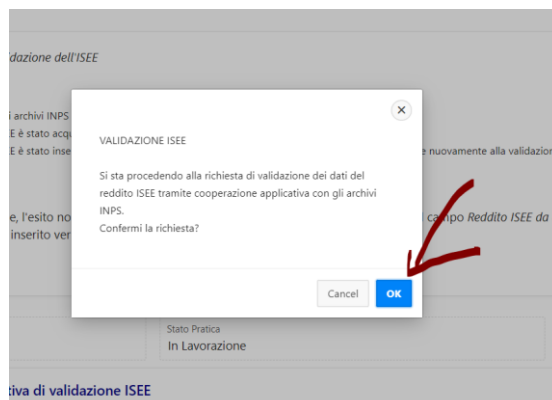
dazione dell'ISEE

i archivi INPS
E è stato acqu
E è stato inse

e nuovamente alla validazio

e, l'esito no
inserito ver

campo Reddito ISEE da

VALIDAZIONE ISEE

Si sta procedendo alla richiesta di validazione dei dati del reddito ISEE tramite cooperazione applicativa con gli archivi INPS.
Confermi la richiesta?

Cancel
OK

Stato Pratica
In Lavorazione

tiva di validazione ISEE